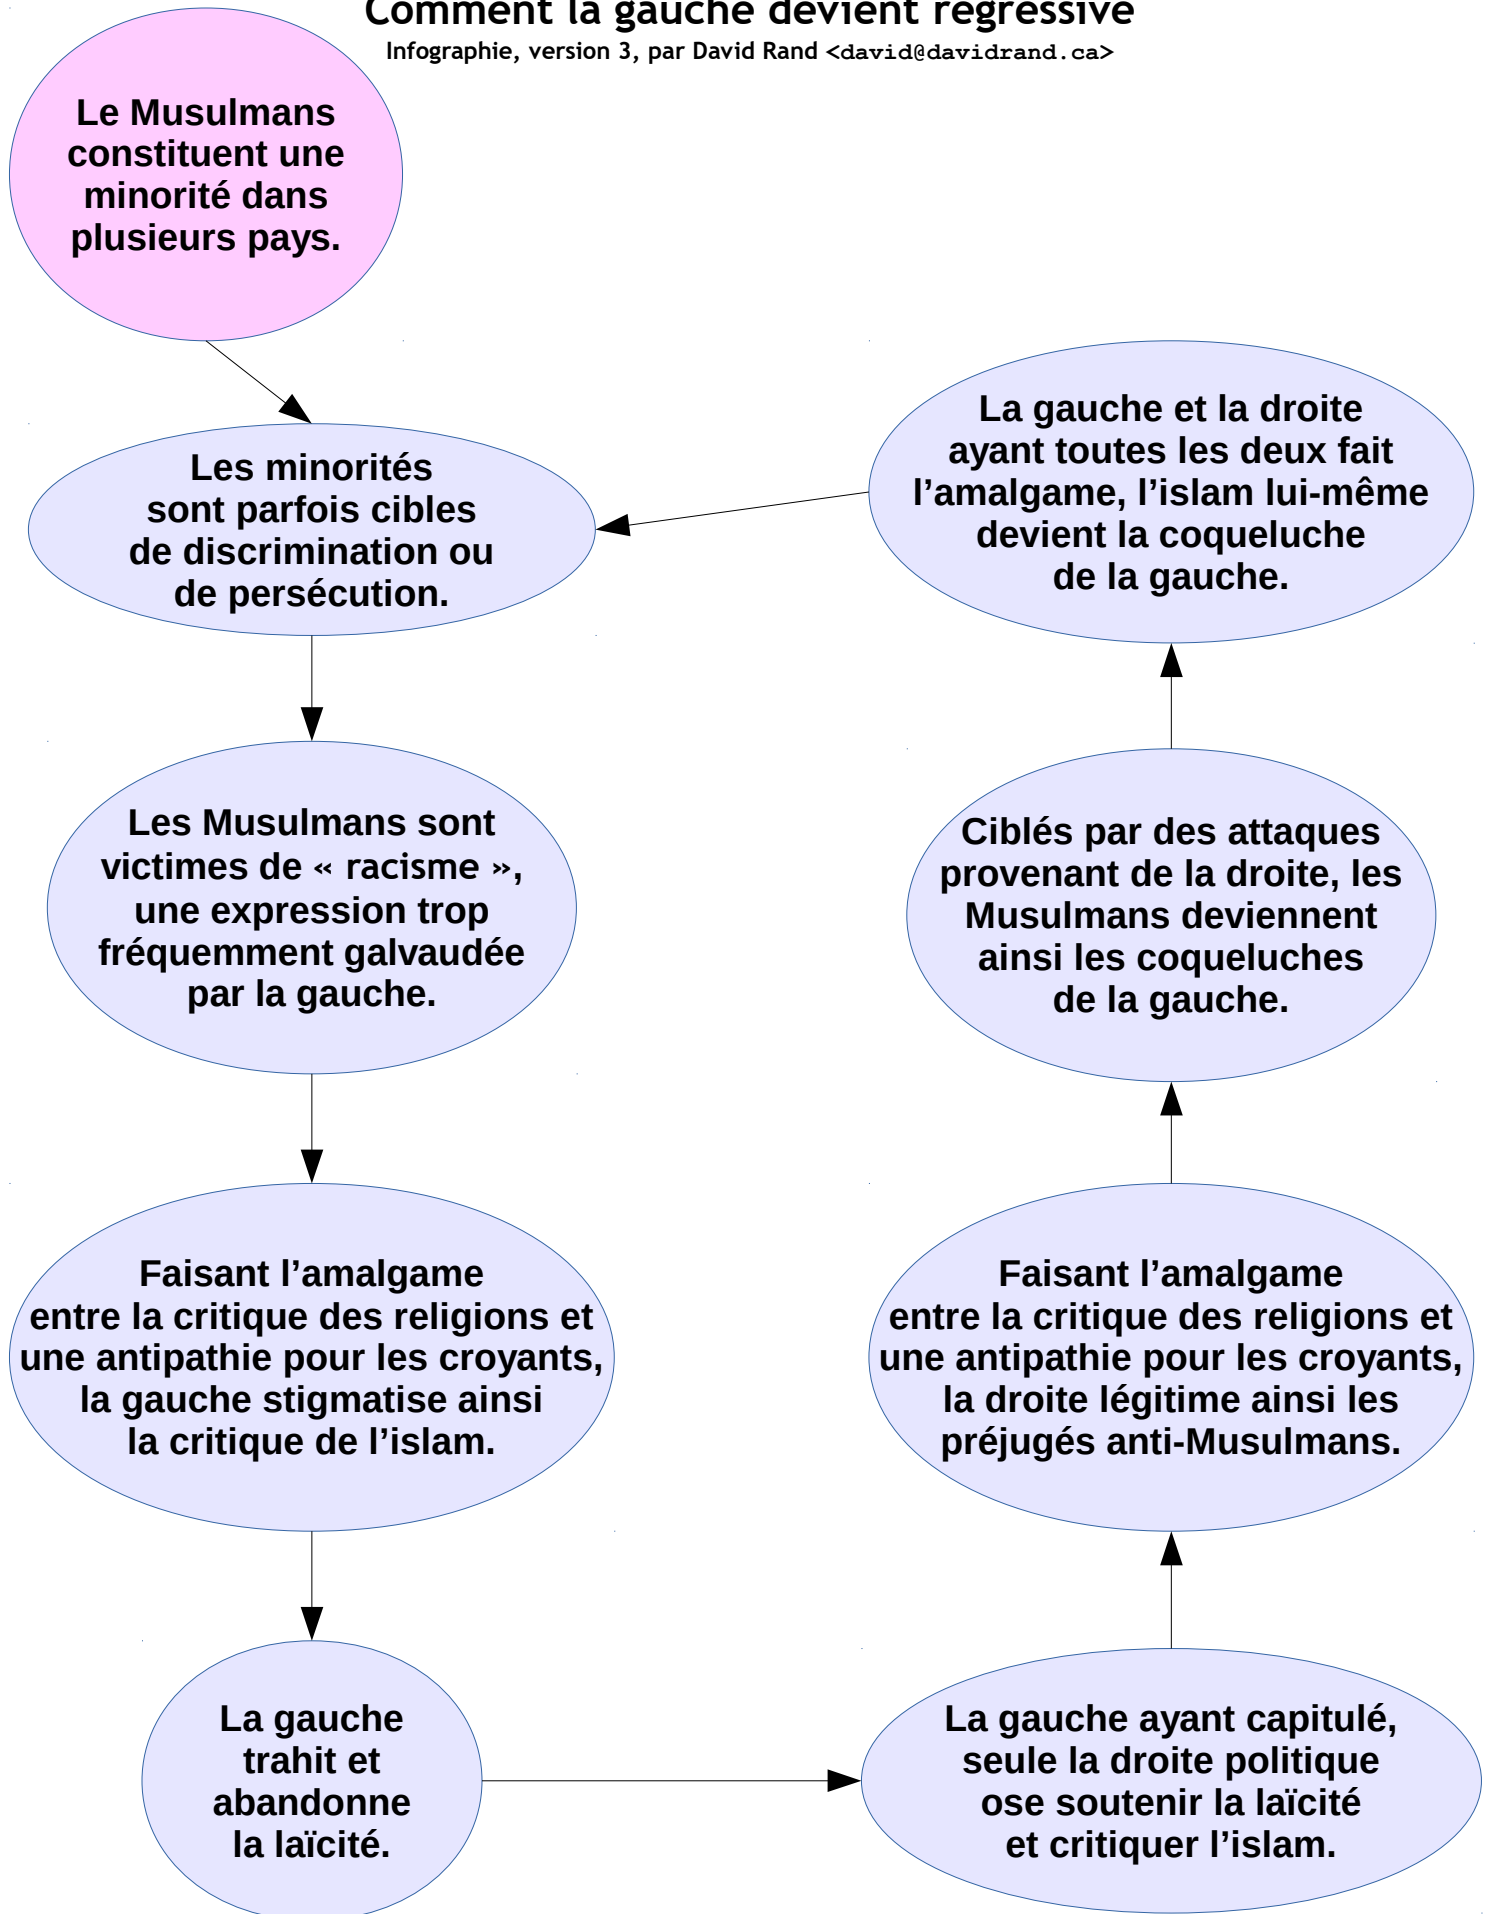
Comment la gauche devient régressive
Infographie, version 3, par David Rand <david@davidrand.ca>

Le Musulmans constituent une minorité dans plusieurs pays.

Les minorités sont parfois cibles de discrimination ou de persécution.

Les Musulmans sont victimes de « racisme », une expression trop fréquemment galvaudée par la gauche.

Faisant l'amalgame entre la critique des religions et une antipathie pour les croyants, la gauche stigmatise ainsi la critique de l'islam.

La gauche trahit et abandonne la laïcité.

La gauche ayant capitulé, seule la droite politique ose soutenir la laïcité et critiquer l'islam.

Faisant l'amalgame entre la critique des religions et une antipathie pour les croyants, la droite légitime ainsi les préjugés anti-Musulmans.

Ciblés par des attaques provenant de la droite, les Musulmans deviennent ainsi les coqueluches de la gauche.

La gauche et la droite ayant toutes les deux fait l'amalgame, l'islam lui-même devient la coqueluche de la gauche.